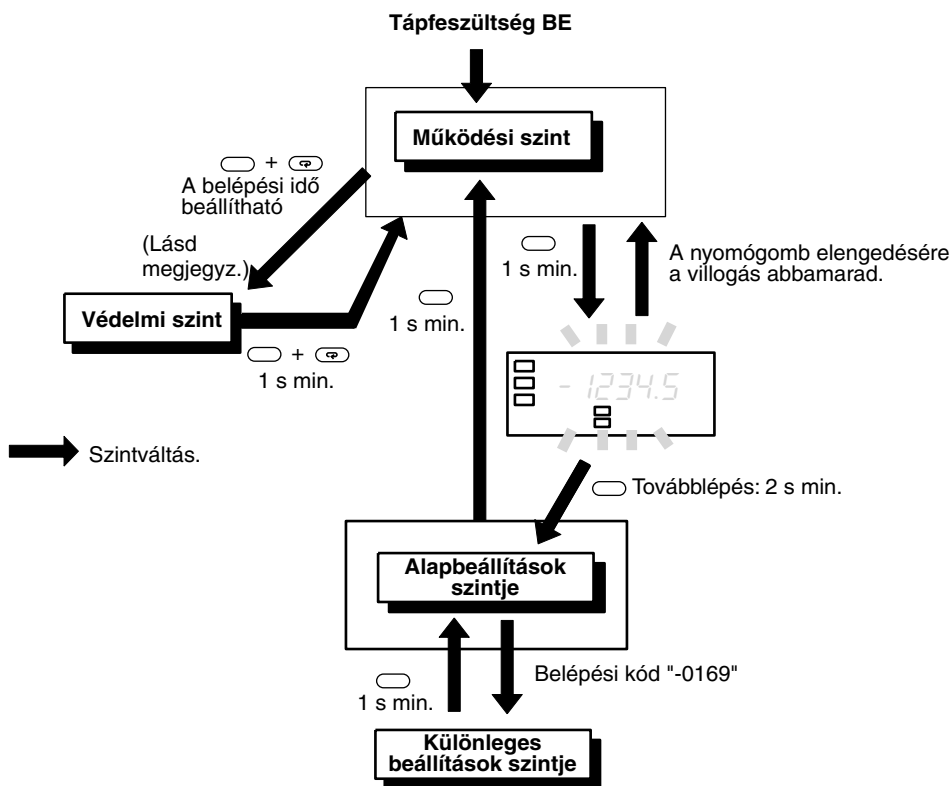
Tápfeszültség BE

Működési szint

+ A belépési idő beállítható

(Lásd megjegyz.)

Védelmi szint

+ 1 s min.

1 s min.

1 s min.

A nyomógomb elengedésére a villogás abbamarad.

- 1234.5

Szintváltás.

Továbblépés: 2 s min.

Alapbeállítások szintje

1 s min.

Belépési kód "-0169"

Különleges beállítások szintje